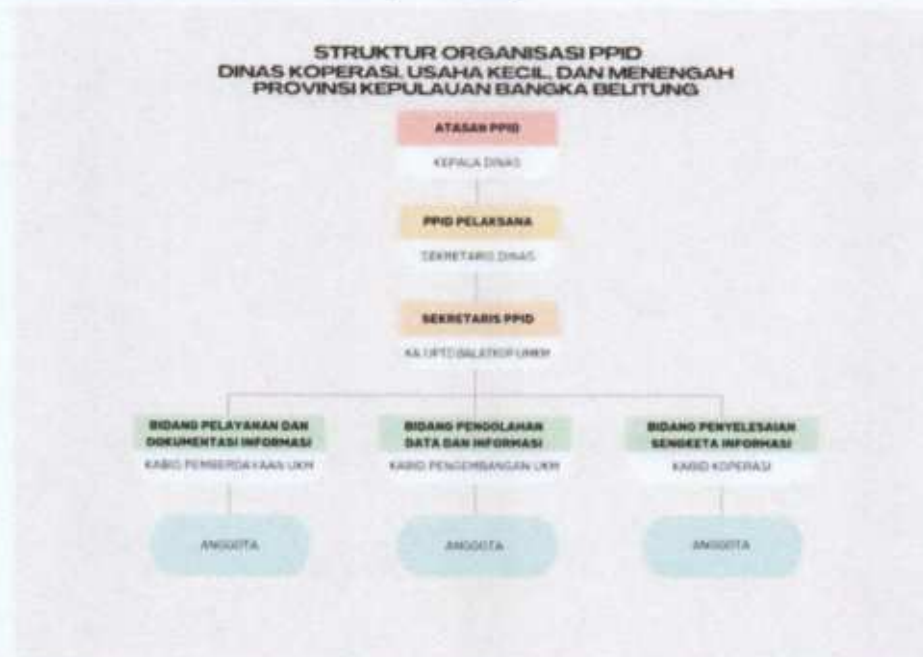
STRUKTUR ORGANISASI PPID
DINAS KOPERASI, USAHA KECIL, DAN MENENGAH
PROVINSI KEPULAUAN BANGKA BELITUNG

ATASAN PPID
KEPALA DINAS

PPID PELAKSANA
SEKRETARIS DINAS

SEKRETARIS PPID
KA. UPTD BALATKOP UMKM

BIDANG PELAYANAN DAN DOKUMENTASI INFORMASI
KABID PEMBERDAYAAN UKM

ANGGOTA

BIDANG PENGOLAHAN DATA DAN INFORMASI
KABID PENGEMBANGAN UKM

ANGGOTA

BIDANG PENYELESAIAN SENGKETA INFORMASI
KABID KOPERASI

ANGGOTA